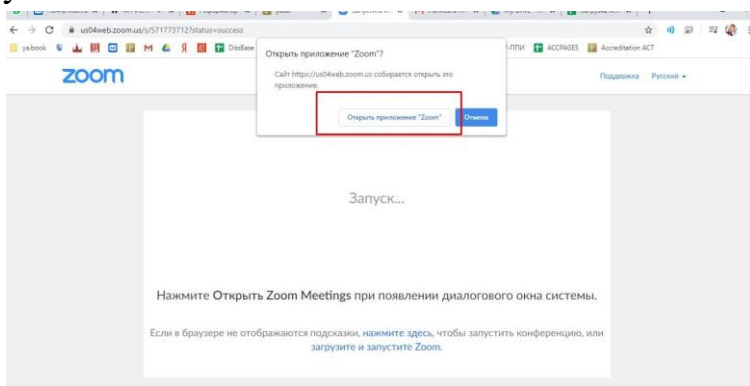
us04web.zoom.us/s/571773712?status=success

yabook DisBase ППИ ACCPAGES Accreditation ACT

zoom

Открыть приложение "Zoom"?

Сайт https://us04web.zoom.us собирается открыть это приложение.

Открыть приложение "Zoom"

Отмена

Поддержка Русский

Запуск...

Нажмите Открыть Zoom Meetings при появлении диалогового окна системы.

Если в браузере не отображаются подсказки, нажмите здесь, чтобы запустить конференцию, или загрузите и запустите Zoom.